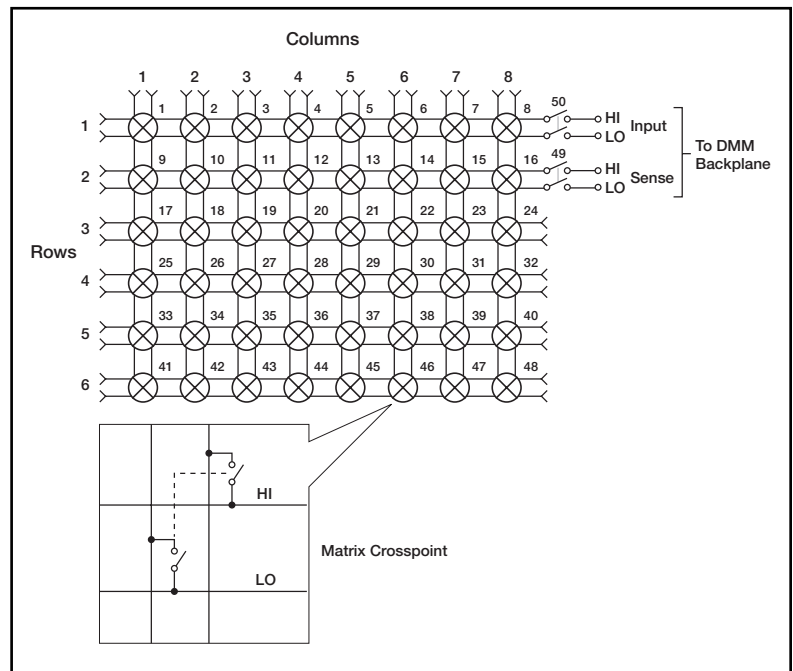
Columns

1 2 3 4 5 6 7 8

1 2 3 4 5 6 7 8
9 10 11 12 13 14 15 16
17 18 19 20 21 22 23 24
25 26 27 28 29 30 31 32
33 34 35 36 37 38 39 40
41 42 43 44 45 46 47 48

Rows

1
2
3
4
5
6

50
HI
LO
Input

49
HI
LO
Sense

To DMM Backplane

HI

LO

Matrix Crosspoint